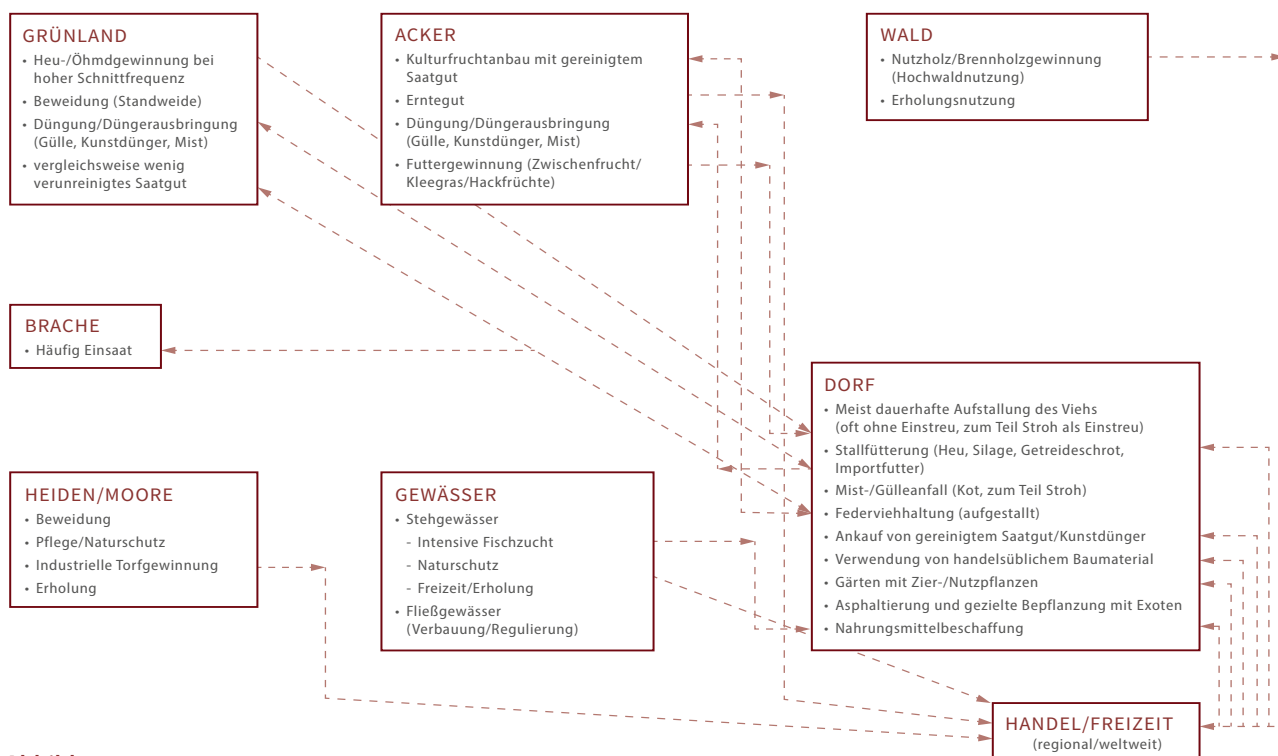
GRÜNLAND
• Heu-/Öhmdgewinnung bei hoher Schnittfrequenz
• Beweidung (Standweide)
• Düngung/Düngerausbringung (Gülle, Kunstdünger, Mist)
• vergleichsweise wenig verunreinigtes Saatgut

ACKER
• Kulturfruchtanbau mit gereinigtem Saatgut
• Erntegut
• Düngung/Düngerausbringung (Gülle, Kunstdünger, Mist)
• Futtergewinnung (Zwischenfrucht/ Kleegras/Hackfrüchte)

WALD
• Nutzholz/Brennholzgewinnung (Hochwaldnutzung)
• Erholungsnutzung

BRACHE
• Häufig Einsaat

DORF
• Meist dauerhafte Aufstallung des Viehs (oft ohne Einstreu, zum Teil Stroh als Einstreu)
• Stallfütterung (Heu, Silage, Getreideschrot, Importfutter)
• Mist-/Gülleanfall (Kot, zum Teil Stroh)
• Federviehhaltung (aufgestallt)
• Ankauf von gereinigtem Saatgut/Kunstdünger
• Verwendung von handelsüblichem Baumaterial
• Gärten mit Zier-/Nutzpflanzen
• Asphaltierung und gezielte Bepflanzung mit Exoten
• Nahrungsmittelbeschaffung

HEIDEN/MOORE
• Beweidung
• Pflege/Naturschutz
• Industrielle Torfgewinnung
• Erholung

GEWÄSSER
• Stehgewässer
- Intensive Fischzucht
- Naturschutz
- Freizeit/Erholung
• Fließgewässer (Verbauung/Regulierung)

HANDEL/FREIZEIT
(regional/weltweit)